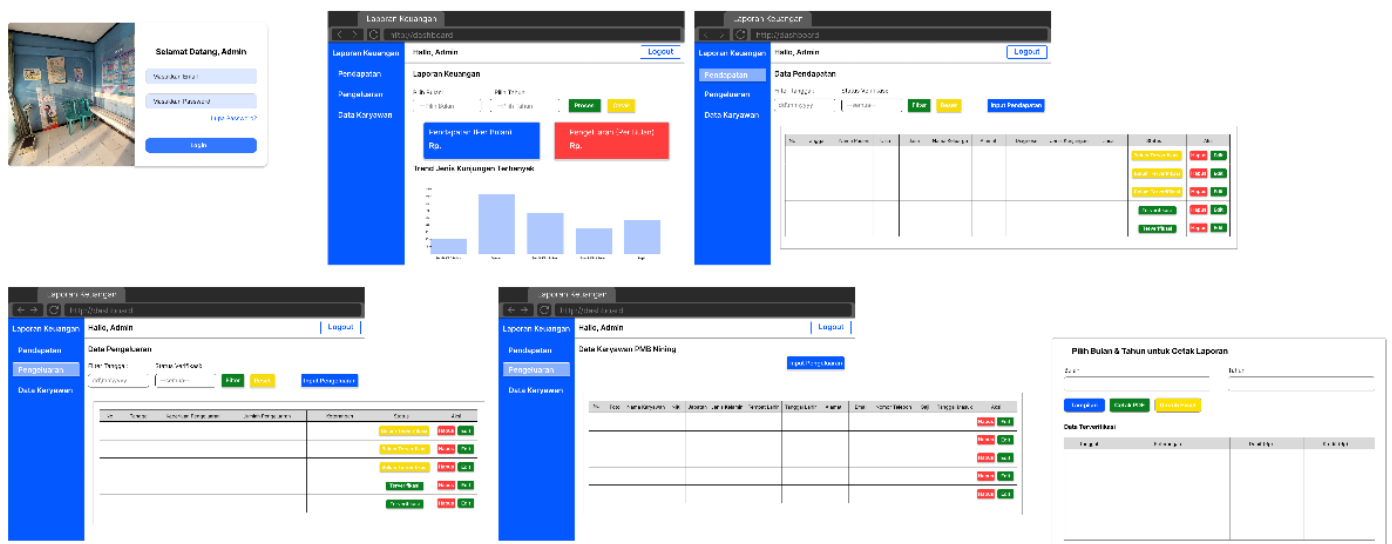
Selamat Datang, Admin

Masukkan Email

Masukkan Password

Lupa Password?

Login

Laporan Keuangan

http://dashboard

Laporan Keuangan

Pendapatan

Pengeluaran

Data Karyawan

Hallo, Admin

Logout

Laporan Keuangan

Pilih Bulan

Pilih Tahun

Proses

Cetak

Pendapatan Bulan Ini

Rp.

Pengeluaran (Verified)

Rp.

Trend Jenis Kunjungan Terbanyak

Laporan Keuangan

http://dashboard

Laporan Keuangan

Pendapatan

Pengeluaran

Data Karyawan

Hallo, Admin

Logout

Data Pendapatan

Filter Tanggal

Status Verifikasi

Filter

Reset

Input Pendapatan

Status

Aksi

Laporan Keuangan

http://dashboard

Laporan Keuangan

Pendapatan

Pengeluaran

Data Karyawan

Hallo, Admin

Logout

Data Pengeluaran

Filter Tanggal

Status Verifikasi

Filter

Reset

Input Pengeluaran

Status

Aksi

Laporan Keuangan

http://dashboard

Laporan Keuangan

Pendapatan

Pengeluaran

Data Karyawan

Hallo, Admin

Logout

Data Karyawan PMB Nining

Input Pengeluaran

Aksi

Pilih Bulan & Tahun untuk Cetak Laporan

Bulan

Tahun

Tampilkan

Cetak PDF

Download Excel

Data Terverifikasi

Tanggal

Keterangan